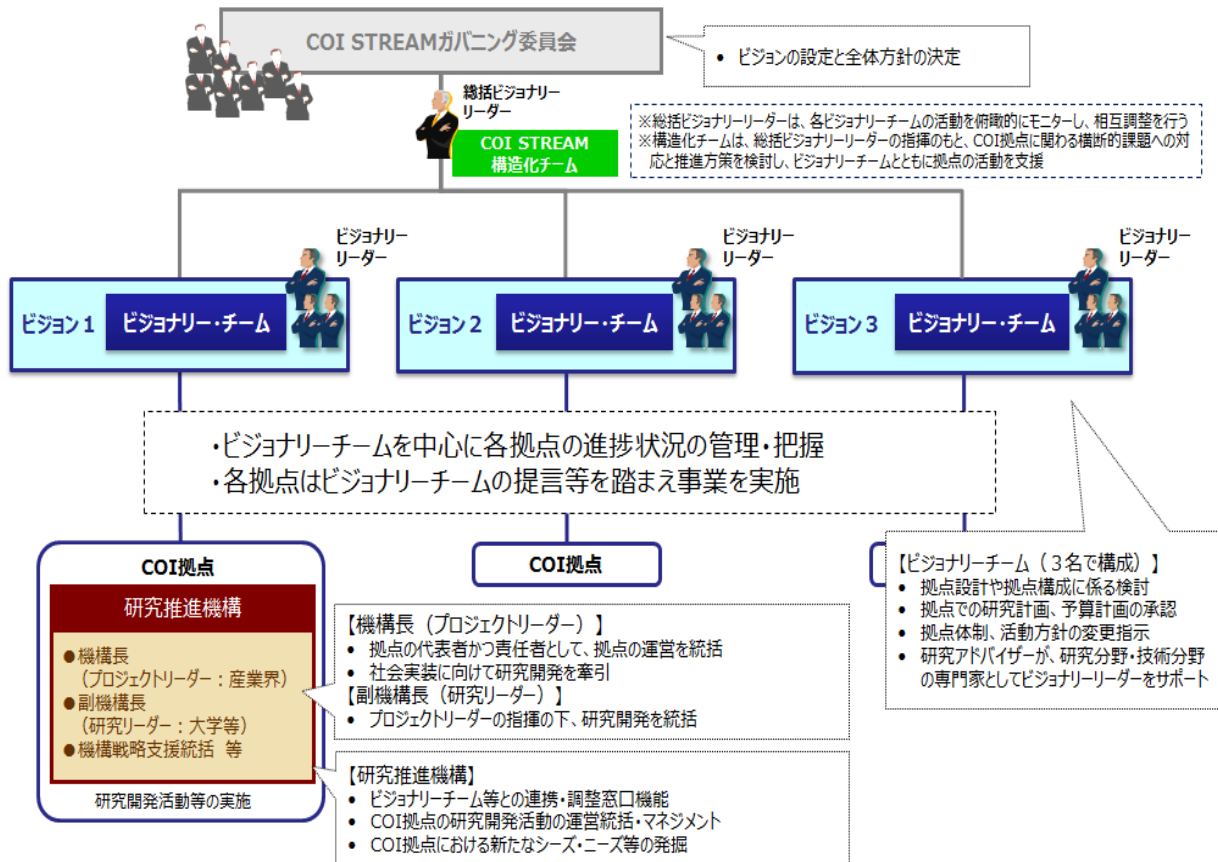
COI STREAMガバニング委員会

• ビジョンの設定と全体方針の決定

総括ビジョナリーリーダー

COI STREAM 構造化チーム

※総括ビジョナリーリーダーは、各ビジョナリーチームの活動を俯瞰的にモニターし、相互調整を行う
※構造化チームは、総括ビジョナリーリーダーの指揮のもと、COI拠点に関わる横断的課題への対応と推進方策を検討し、ビジョナリーチームとともに拠点の活動を支援

ビジョナリーリーダー

ビジョン 1　ビジョナリー・チーム

ビジョナリーリーダー

ビジョン 2　ビジョナリー・チーム

ビジョナリーリーダー

ビジョン 3　ビジョナリー・チーム

・ビジョナリーチームを中心に各拠点の進捗状況の管理・把握
・各拠点はビジョナリーチームの提言等を踏まえ事業を実施

COI拠点

研究推進機構

●機構長
（プロジェクトリーダー：産業界）
●副機構長
（研究リーダー：大学等）
●機構戦略支援統括　等

研究開発活動等の実施

COI拠点

【機構長（プロジェクトリーダー）】
• 拠点の代表者かつ責任者として、拠点の運営を統括
• 社会実装に向けて研究開発を牽引
【副機構長（研究リーダー）】
• プロジェクトリーダーの指揮の下、研究開発を統括

【研究推進機構】
• ビジョナリーチーム等との連携・調整窓口機能
• COI拠点の研究開発活動の運営統括・マネジメント
• COI拠点における新たなシーズ・ニーズ等の発掘

【ビジョナリーチーム（３名で構成）】
• 拠点設計や拠点構成に係る検討
• 拠点での研究計画、予算計画の承認
• 拠点体制、活動方針の変更指示
• 研究アドバイザーが、研究分野・技術分野の専門家としてビジョナリーリーダーをサポート